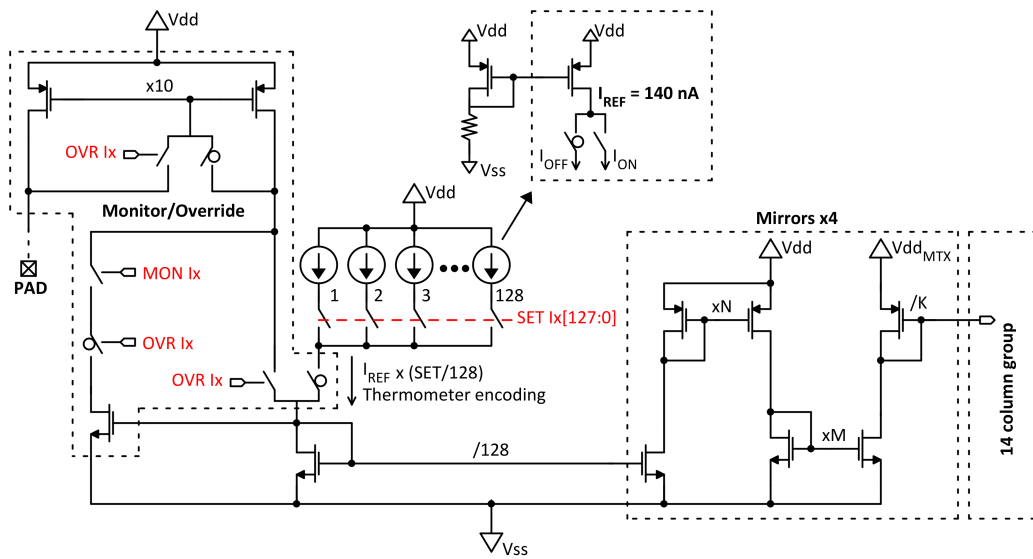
Vdd

x10

OVR Ix

Monitor/Override

PAD

MON Ix

OVR Ix

OVR Ix

Vdd

Vss

$I_{REF}$ = 140 nA

$I_{OFF}$

$I_{ON}$

Vdd

1 2 3 128

SET Ix[127:0]

$I_{REF}$ x (SET/128)
Thermometer encoding

/128

Mirrors x4

Vdd

$Vdd_{MTX}$

xN

/K

xM

14 column group

Vss